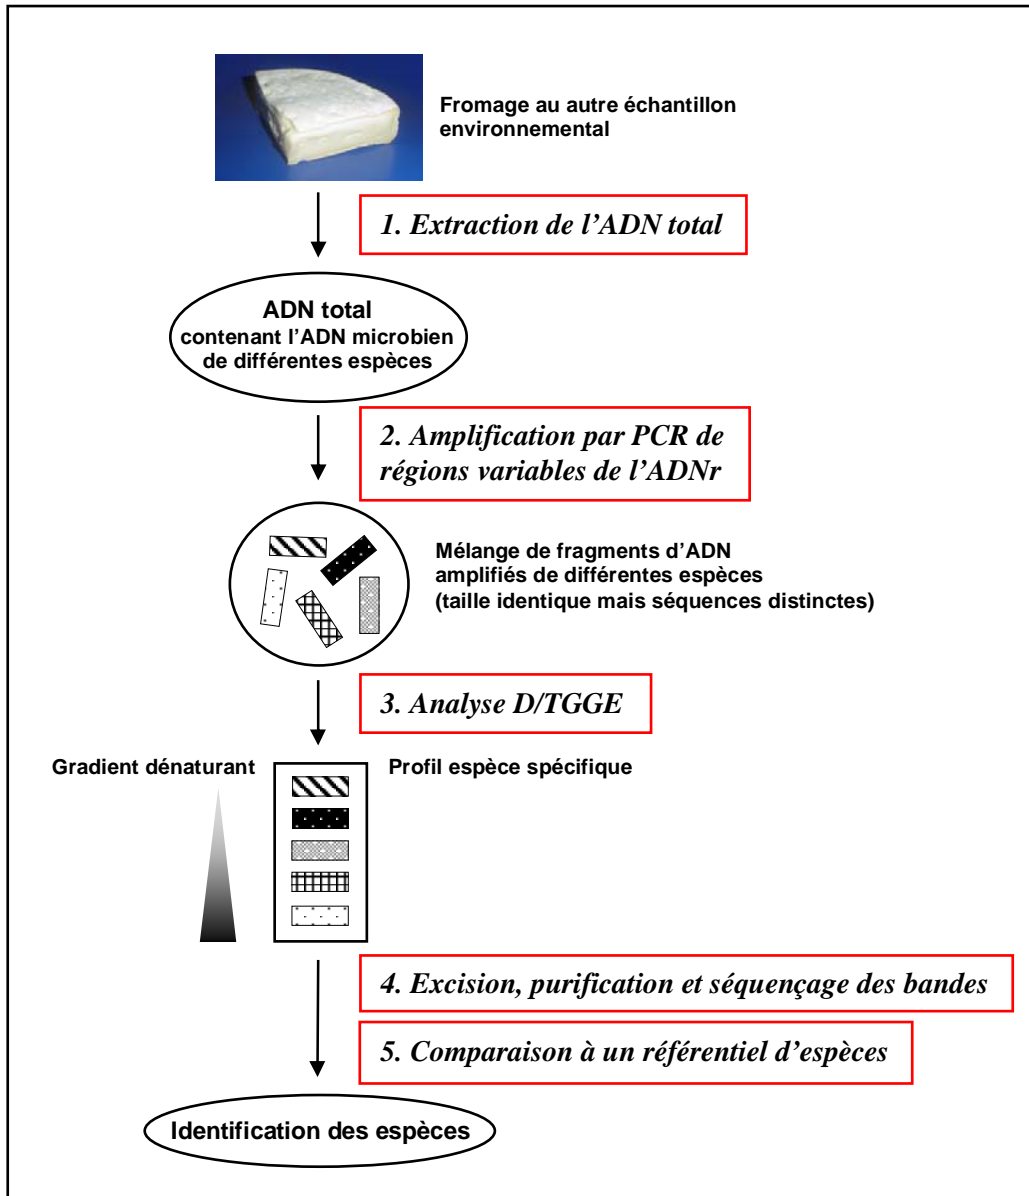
Fromage au autre échantillon environnemental

1. Extraction de l’ADN total

ADN total
contenant l’ADN microbien de différentes espèces

2. Amplification par PCR de régions variables de l’ADNr

Mélange de fragments d’ADN amplifiés de différentes espèces (taille identique mais séquences distinctes)

3. Analyse D/TGGE

Gradient dénaturant

Profil espèce spécifique

4. Excision, purification et séquençage des bandes

5. Comparaison à un référentiel d’espèces

Identification des espèces